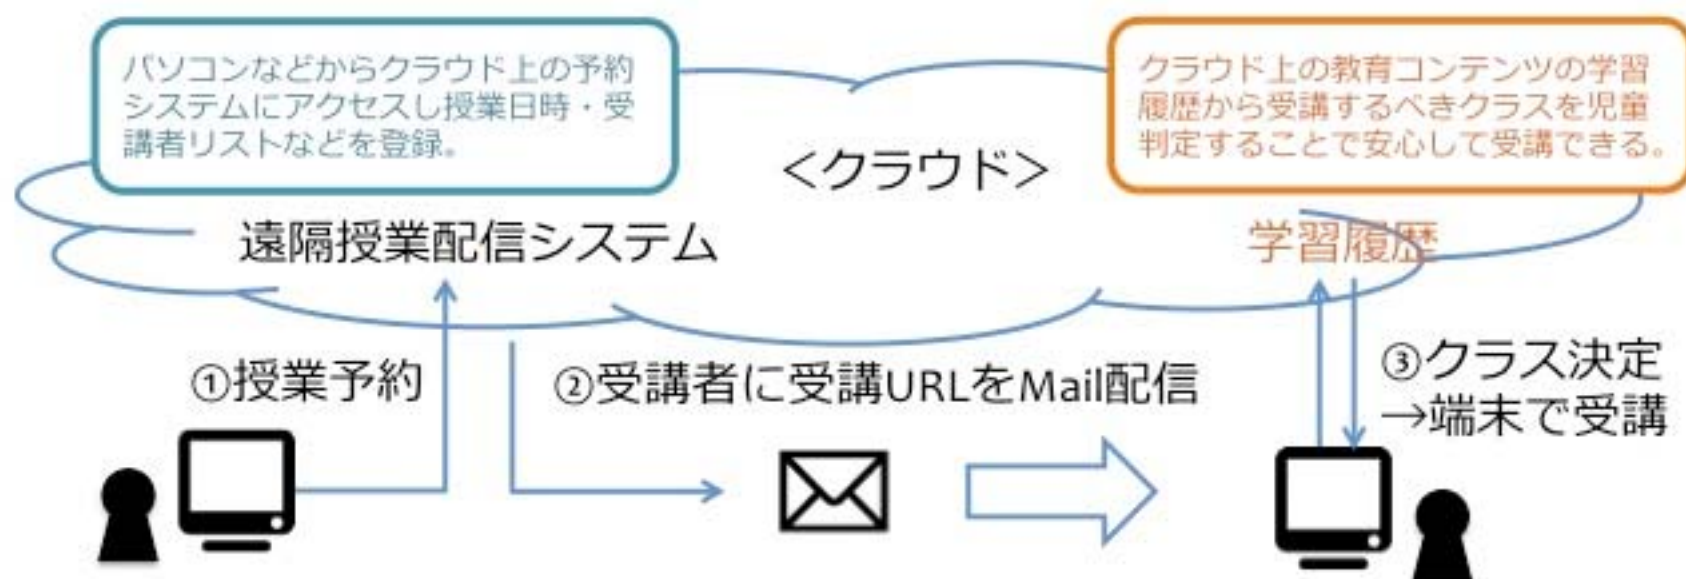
パソコンなどからクラウド上の予約システムにアクセスし授業日時・受講者リストなどを登録。

クラウド上の教育コンテンツの学習履歴から受講するべきクラスを児童判定することで安心して受講できる。

<クラウド>

遠隔授業配信システム

学習履歴

①授業予約

②受講者に受講URLをMail配信

③クラス決定
→端末で受講